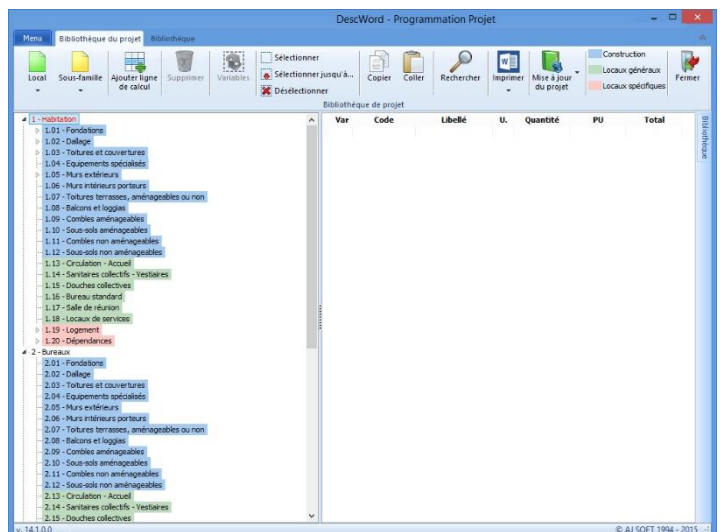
DescWord - Programmation Projet

Menu | Bibliothèque du projet | Bibliothèque

Local | Sous-famille | Ajouter ligne de calcul | Supprimer | Variables | Sélectionner | Sélectionner jusqu'à... | Désélectionner | Copier | Coller | Rechercher | Imprimer | Mise à jour du projet | Construction | Locaux généraux | Locaux spécifiques | Fermer

Bibliothèque de projet

1 - Habitation
1.01 - Fondations
1.02 - Dallage
1.03 - Toitures et couvertures
1.04 - Equipements spécialisés
1.05 - Murs extérieurs
1.06 - Murs intérieurs porteurs
1.07 - Toitures terrasses, aménageables ou non
1.08 - Balcons et loggias
1.09 - Combles aménageables
1.10 - Sous-sols aménageables
1.11 - Combles non aménageables
1.12 - Sous-sols non aménageables
1.13 - Circulation - Accueil
1.14 - Sanitaires collectifs - Vestiaires
1.15 - Douches collectives
1.16 - Bureau standard
1.17 - Salle de réunion
1.18 - Locaux de services
1.19 - Logement
1.20 - Dépendances
2 - Bureaux
2.01 - Fondations
2.02 - Dallage
2.03 - Toitures et couvertures
2.04 - Equipements spécialisés
2.05 - Murs extérieurs
2.06 - Murs intérieurs porteurs
2.07 - Toitures terrasses, aménageables ou non
2.08 - Balcons et loggias
2.09 - Combles aménageables
2.10 - Sous-sols aménageables
2.11 - Combles non aménageables
2.12 - Sous-sols non aménageables
2.13 - Circulation - Accueil
2.14 - Sanitaires collectifs - Vestiaires
2.15 - Douches collectives

| Var | Code | Libellé | U. | Quantité | PU | Total |
|---|---|---|---|---|---|---|

Bibliothèque

v. 14.1.0.0
© AJ SOFT 1994 - 2015